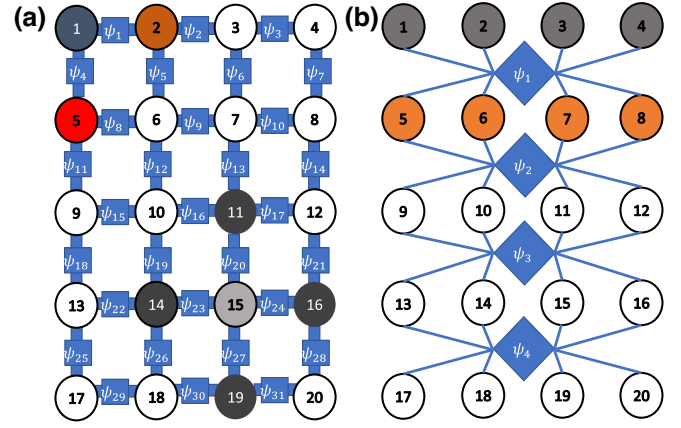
(a)

1 $\psi_1$ 2 $\psi_2$ 3 $\psi_3$ 4

$\psi_4$ $\psi_5$ $\psi_6$ $\psi_7$

5 $\psi_8$ 6 $\psi_9$ 7 $\psi_{10}$ 8

$\psi_{11}$ $\psi_{12}$ $\psi_{13}$ $\psi_{14}$

9 $\psi_{15}$ 10 $\psi_{16}$ 11 $\psi_{17}$ 12

$\psi_{18}$ $\psi_{19}$ $\psi_{20}$ $\psi_{21}$

13 $\psi_{22}$ 14 $\psi_{23}$ 15 $\psi_{24}$ 16

$\psi_{25}$ $\psi_{26}$ $\psi_{27}$ $\psi_{28}$

17 $\psi_{29}$ 18 $\psi_{30}$ 19 $\psi_{31}$ 20

(b)

1 2 3 4

$\psi_1$

5 6 7 8

$\psi_2$

9 10 11 12

$\psi_3$

13 14 15 16

$\psi_4$

17 18 19 20